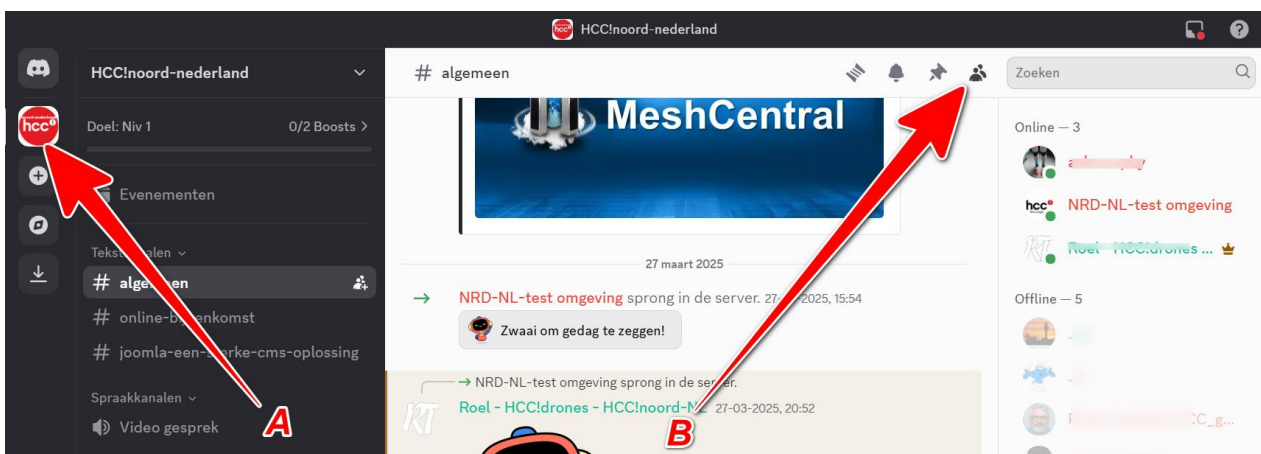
HCC!noord-nederland

HCC!noord-nederland

Doel: Niv 1

0/2 Boosts >

Evenementen

Tekst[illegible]alen

# alge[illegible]en

# online-b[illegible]enkomst

# joomla-een-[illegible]rke-cms-oplossing

Spraakkanalen

Video gesprek

# algemeen

Zoeken

MeshCentral

27 maart 2025

→ NRD-NL-test omgeving sprong in de server. 27-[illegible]2025, 15:54

Zwaai om gedag te zeggen!

→ NRD-NL-test omgeving sprong in de server.

Roel - HCC!drones - HCC!noord-N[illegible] 27-03-2025, 20:52

Online — 3

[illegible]

NRD-NL-test omgeving

Roel - HCC!drones ...

Offline — 5

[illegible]

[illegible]

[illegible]CC_g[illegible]

A

B